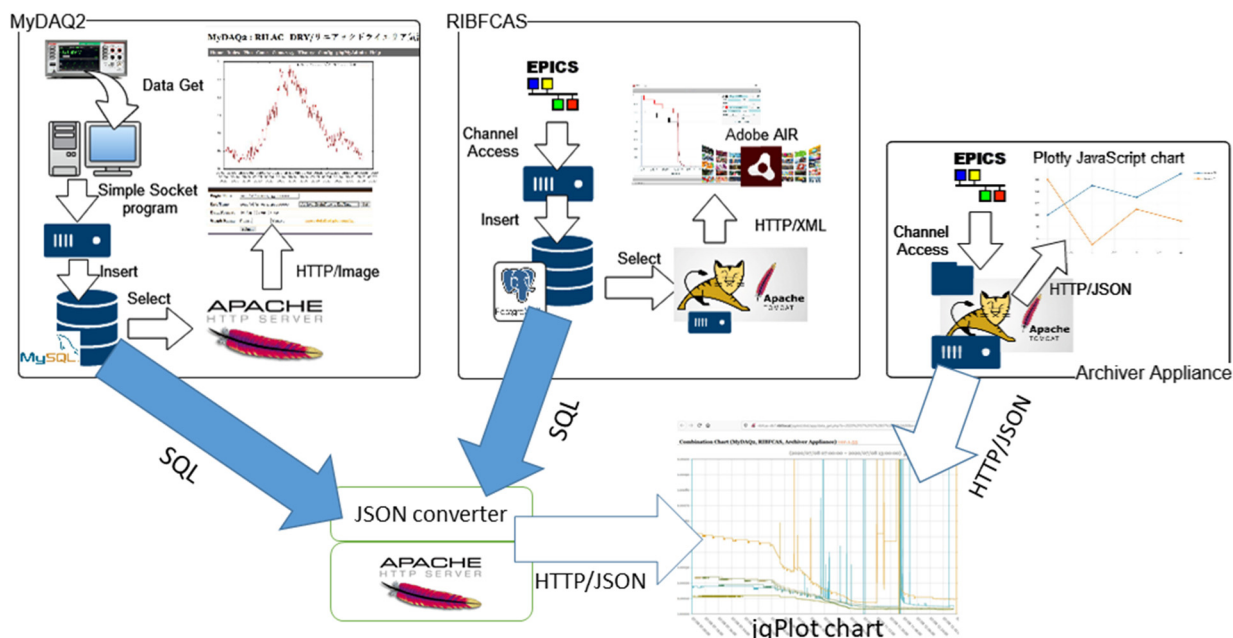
MyDAQ2

MyDAQa : RILAC_DRY/リニアックドライエリア

Data Get

Simple Socket program

Insert

Select

HTTP/Image

APACHE HTTP SERVER

MySQL

RIBFCAS

EPICS

Channel Access

Insert

Select

Adobe AIR

HTTP/XML

Apache TOMCAT

EPICS

Plotly JavaScript chart

Channel Access

HTTP/JSON

Apache TOMCAT

Archiver Appliance

SQL

SQL

HTTP/JSON

Combination Chart (MyDAQs, RIBFCAS, Archiver Appliance)

JSON converter

APACHE HTTP SERVER

HTTP/JSON

jqPlot chart